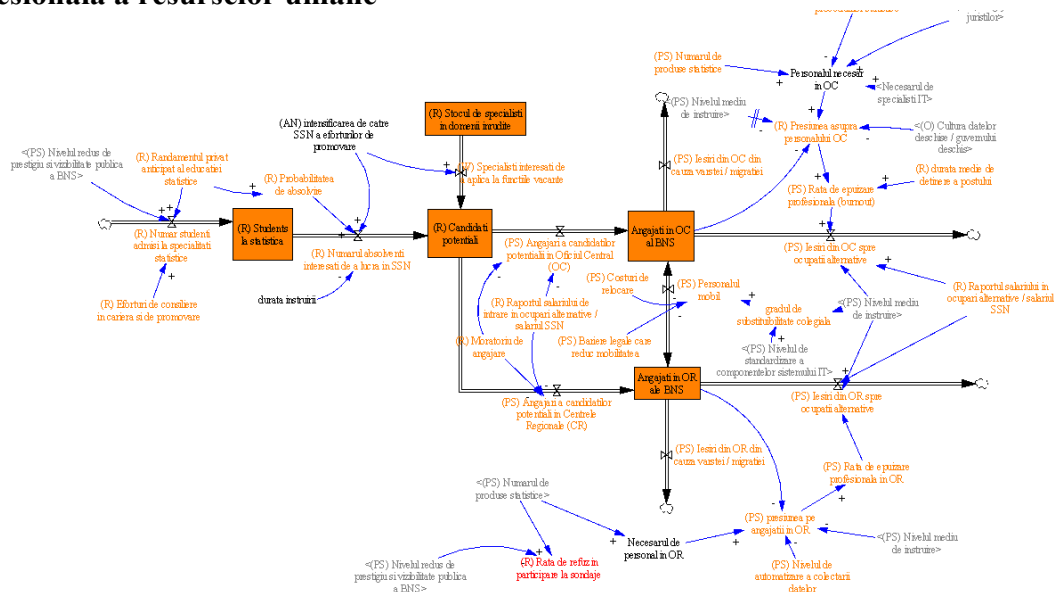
esională a resurselor umane

juristilor>

(PS) Numarul de produse statistice

Personalul necesar in OC

<Necesarul de specialisti IT>

<(PS) Nivelul mediu de instruire>

(R) Presiunea asupra personalului OC

<(O) Cultura datelor deschise / guvernului deschis>

(R) Stocul de specialisti in domenii inrudite

(AN) intensificarea de catre SSN a eforturilor de promovare

(R) durata medie de detinere a postului

<(PS) Nivelul redus de prestigiu si vizibilitate publica a BNS>

(R) Randamentul privat anticipat al educatiei statistice

(R) Probabilitatea de absolvire

(R) Specialisti interesati de a aplica la functiile vacante

(PS) Iesiri din OC din cauza varstei / migratiei

(PS) Rata de epuizare profesionala (burnout)

(R) Students la statistica

(R) Candidati potentiali

Angajati in OC al BNS

(R) Numar studenti admisi la specialitati statistice

(R) Numarul absolventi interesati de a lucra in SSN

(PS) Angajari a candidatilor potentiali in Oficiul Central (OC)

(PS) Iesiri din OC spre ocupatii alternative

(R) Raportul salariului in ocupari alternative / salariul SSN

(PS) Costuri de relocare

(PS) Personalul mobil

durata instruirii

(R) Eforturi de consiliere in cariera si de promovare

(R) Raportul salariului de intrare in ocupari alternative / salariul SSN

gradul de substituibilitate colegiala

<(PS) Nivelul mediu de instruire>

(R) Moratoriu de angajare

(PS) Bariere legale care reduc mobilitatea

<(PS) Nivelul de standardizare a componentelor sistemului IT>

Angajati in OR ale BNS

(PS) Angajari a candidatilor potentiali in Centrele Regionale (CR)

(PS) Iesiri din OR spre ocupatii alternative

(PS) Iesiri din OR din cauza varstei / migratiei

(PS) Rata de epuizare profesionala in OR

<(PS) Numarul de produse statistice>

(PS) presiunea pe angajatii in OR

Necesarul de personal in OR

<(PS) Nivelul mediu de instruire>

<(PS) Nivelul redus de prestigiu si vizibilitate publica a BNS>

(R) Rata de refuz in participare la sondaje

(PS) Nivelul de automatizare a colectarii datelor